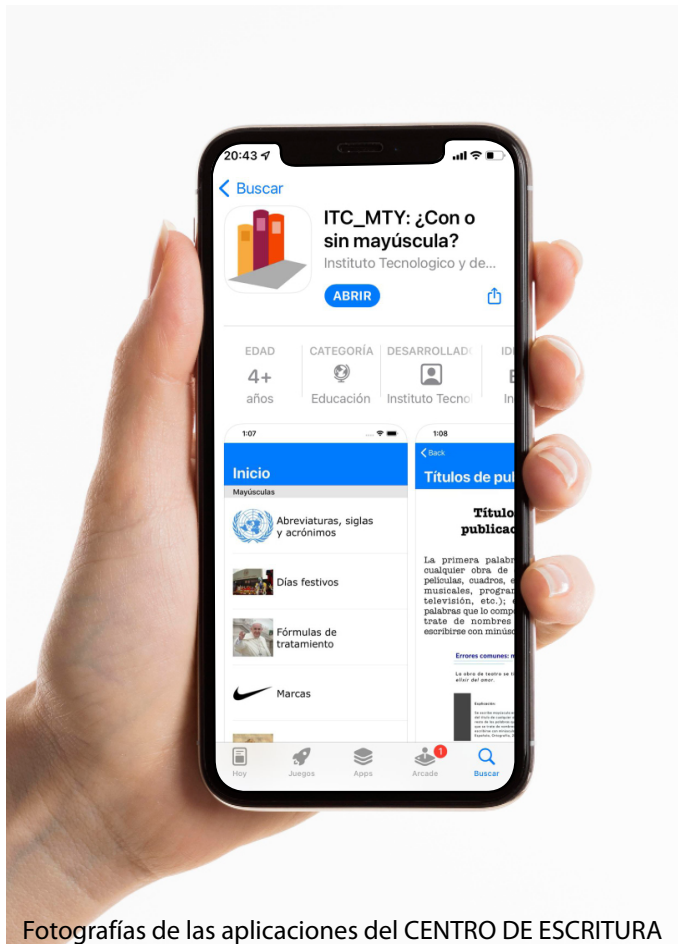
20:43

< Buscar

ITC_MTY: ¿Con o sin mayúscula?

Instituto Tecnologico y de...

ABRIR

EDAD
4+
años

CATEGORÍA
Educación

DESARROLLADO
Instituto Tecno

ID
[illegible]
In

1:07

Inicio

Mayúsculas

Abreviaturas, siglas y acrónimos

Días festivos

Fórmulas de tratamiento

Marcas

1:08

< Back

Títulos de pu

Títulos de publicac

La primera palabr cualquier obra de películas, cuadros, e musicales, progra televisión, etc.); palabras que lo comp trate de nombres escribirse con minús

Errores comunes:

La obra de teatro se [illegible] elixir del amor.

Explicación

Hoy
Juegos
Apps
1
Arcade
Buscar

Fotografías de las aplicaciones del CENTRO DE ESCRITURA